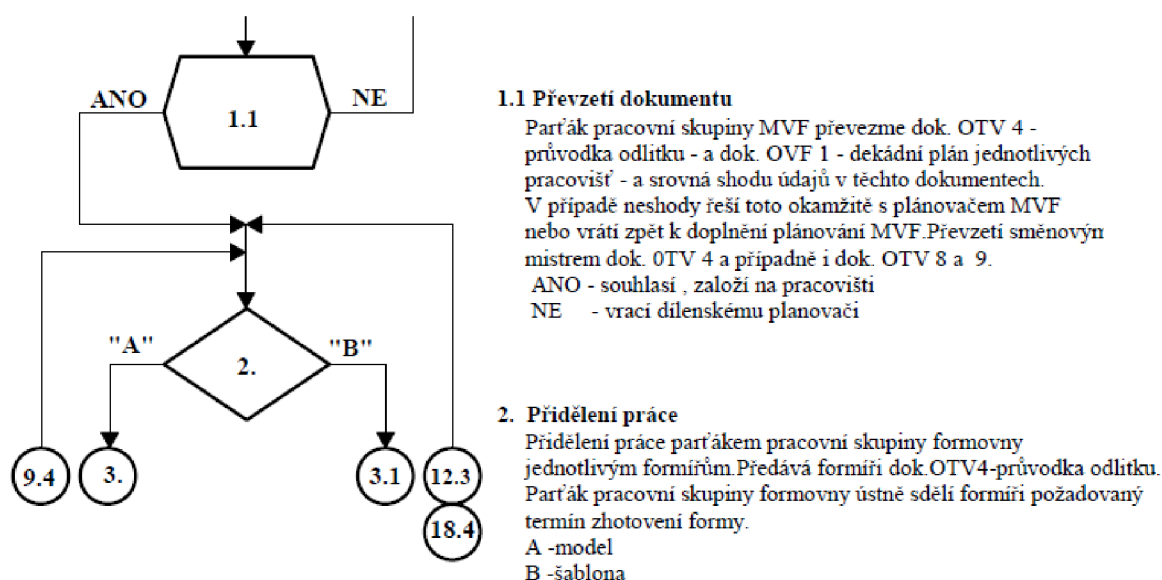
ANO

1.1

NE

"A"

2.

"B"

9.4

3.

3.1

12.3

18.4

1.1 Převzetí dokumentu

Parťák pracovní skupiny MVF převezme dok. OTV 4 - průvodka odlitku - a dok. OVF 1 - dekádní plán jednotlivých pracovišť - a srovná shodu údajů v těchto dokumentech. V případě neshody řeší toto okamžitě s plánovačem MVF nebo vrátí zpět k doplnění plánování MVF.Převzetí směnovýn mistrem dok. 0TV 4 a případně i dok. OTV 8 a 9.
ANO - souhlasí , založí na pracovišti
NE - vrací dílenskému planovači

2. Přidělení práce

Přidělení práce parťákem pracovní skupiny formovny jednotlivým formířům.Předává formíři dok.OTV4-průvodka odlitku. Parťák pracovní skupiny formovny ústně sdělí formíři požadovaný termín zhotovení formy.
A -model
B -šablona